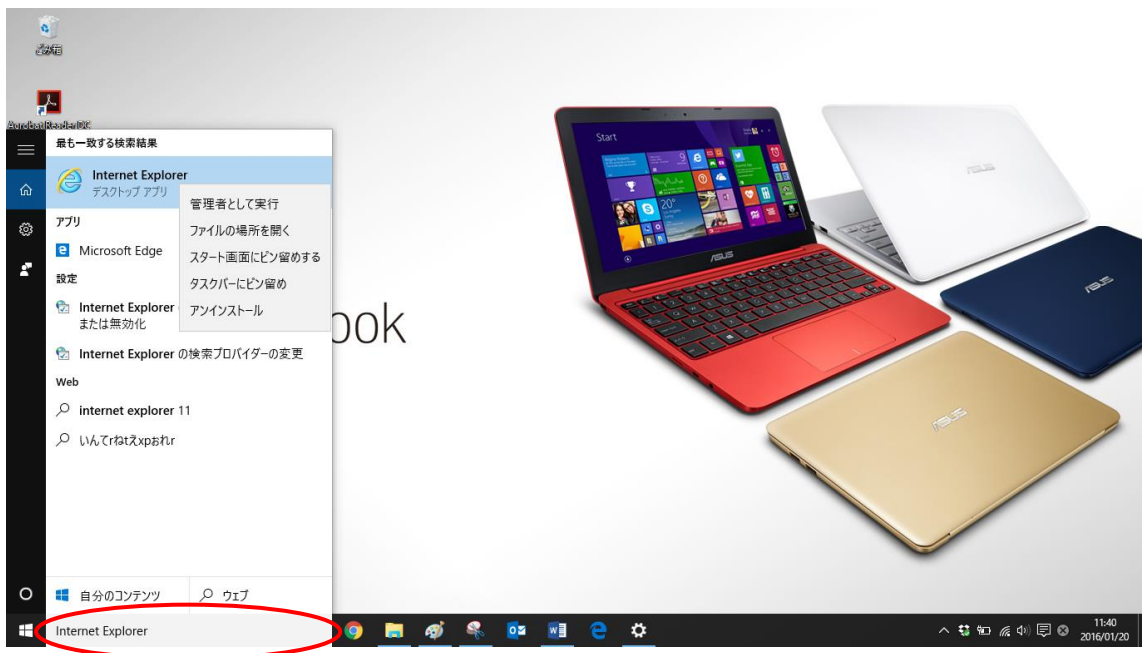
ごみ箱

Acrobat Reader DC

最も一致する検索結果

Internet Explorer
デスクトップ アプリ

管理者として実行
ファイルの場所を開く
スタート画面にピン留めする
タスクバーにピン留め
アンインストール

アプリ

Microsoft Edge

設定

Internet Explorer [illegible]
または無効化

Internet Explorer の検索プロバイダーの変更

Web

internet explorer 11

いんてrねtえxpおれr

自分のコンテンツ

ウェブ

Internet Explorer

ook

Start

ASUS

11:40
2016/01/20